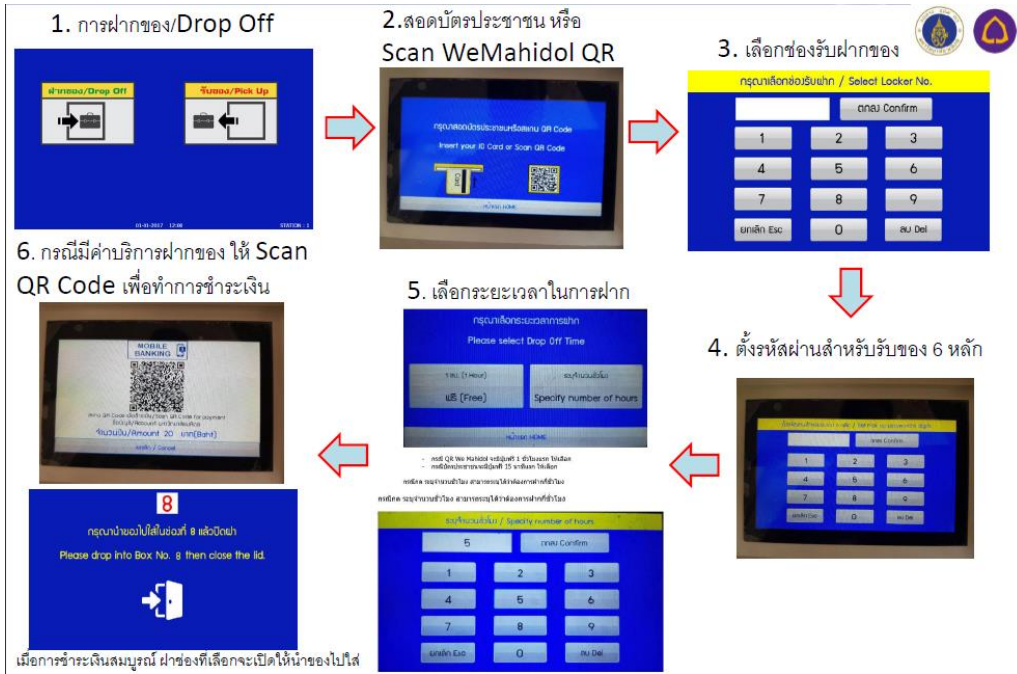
1. การฝากของ/Drop Off

ฝากของ/Drop Off

รับของ/Pick Up

01-11-2017 12:00

STATION : 1

2.สอดบัตรประชาชน หรือ Scan WeMahidol QR

กรุณาสอดบัตรประชาชนหรือสแกน QR Code

Insert your ID Card or Scan QR Code

หน้าแรก HOME

3. เลือกช่องรับฝากของ

กรุณาเลือกช่องรับฝาก / Select Locker No.

ตกลง Confirm

| 1 | 2 | 3 |
|---|---|---|
| 4 | 5 | 6 |
| 7 | 8 | 9 |
| ยกเลิก Esc | 0 | ลบ Del |

4. ตั้งรหัสผ่านสำหรับรับของ 6 หลัก

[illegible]

ตกลง Confirm

| 1 | 2 | 3 |
|---|---|---|
| 4 | 5 | 6 |
| 7 | 8 | 9 |
| ยกเลิก Esc | 0 | ลบ Del |

5. เลือกระยะเวลาในการฝาก

กรุณาเลือกระยะเวลาการฝาก

Please select Drop Off Time

1 ชม. (1 Hour)

ฟรี (Free)

ระบุจำนวนชั่วโมง

Specify number of hours

หน้าแรก HOME

- กรณี QR We Mahidol จะมีปุ่มฟรี 1 ชั่วโมงแรก ให้เลือก
- กรณีบัตรประชาชนจะมีปุ่มฟรี 15 นาทีแรก ให้เลือก

กรณีกด ระบุจำนวนชั่วโมง สามารถระบุได้ว่าต้องการฝากกี่ชั่วโมง

กรณีกด ระบุจำนวนชั่วโมง สามารถระบุได้ว่าต้องการฝากกี่ชั่วโมง

ระบุจำนวนชั่วโมง / Specify number of hours

5

ตกลง Confirm

| 1 | 2 | 3 |
|---|---|---|
| 4 | 5 | 6 |
| 7 | 8 | 9 |
| ยกเลิก Esc | 0 | ลบ Del |

6. กรณีมีค่าบริการฝากของ ให้ Scan QR Code เพื่อทำการชำระเงิน

MOBILE BANKING

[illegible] QR Code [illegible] Scan QR Code for payment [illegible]

จำนวนเงิน/Amount 20 บาท(Baht)

ยกเลิก / Cancel

8

กรุณานำของไปใส่ในช่องที่ 8 แล้วปิดฝา

Please drop into Box No. 8 then close the lid.

เมื่อการชำระเงินสมบูรณ์ ฝาช่องที่เลือกจะเปิดให้นำของไปใส่